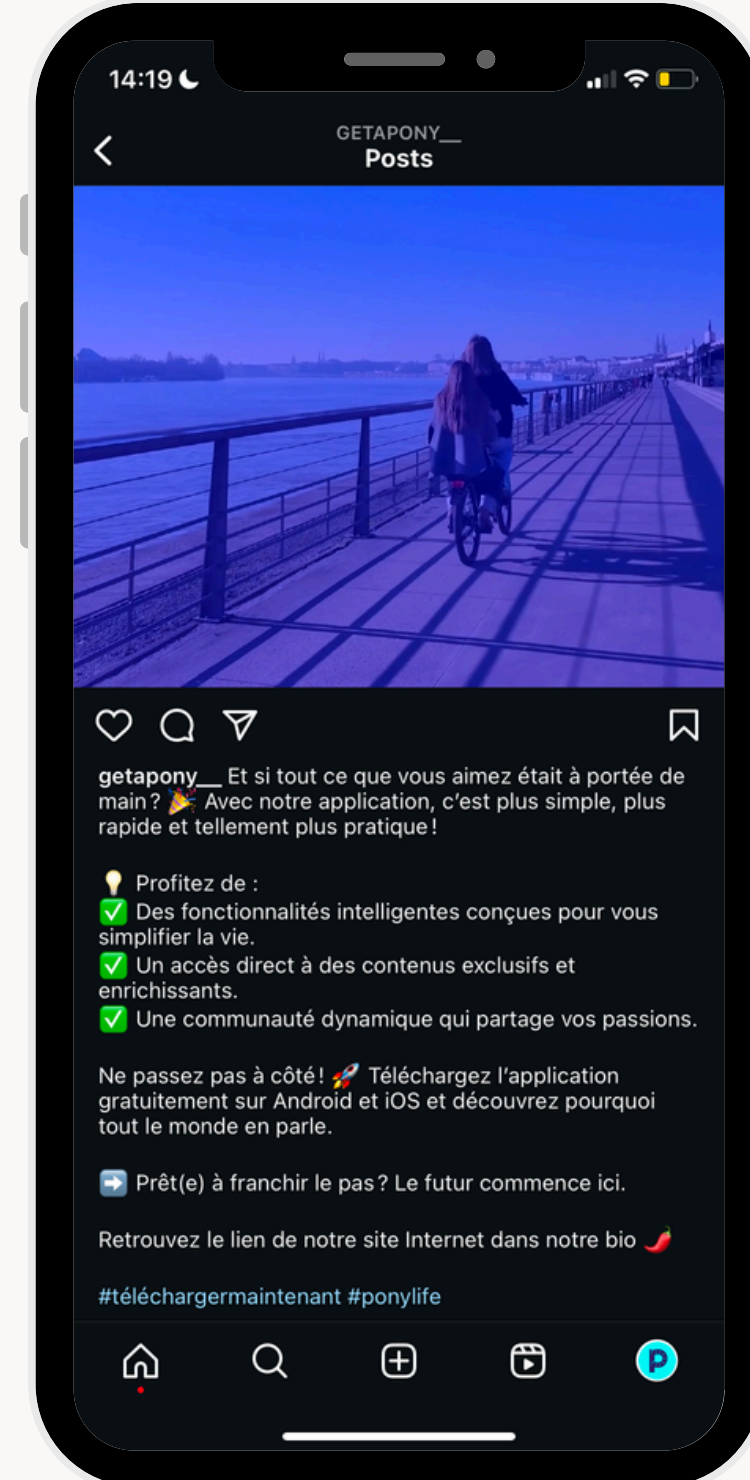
14:19

GETAPONY__
Posts

getapony__ Et si tout ce que vous aimez était à portée de main? 🎉 Avec notre application, c'est plus simple, plus rapide et tellement plus pratique!

💡 Profitez de :
✅ Des fonctionnalités intelligentes conçues pour vous simplifier la vie.
✅ Un accès direct à des contenus exclusifs et enrichissants.
✅ Une communauté dynamique qui partage vos passions.

Ne passez pas à côté! 🚀 Téléchargez l'application gratuitement sur Android et iOS et découvrez pourquoi tout le monde en parle.

➡️ Prêt(e) à franchir le pas? Le futur commence ici.

Retrouvez le lien de notre site Internet dans notre bio 🌶️

#téléchargermaintenant #ponylife

P